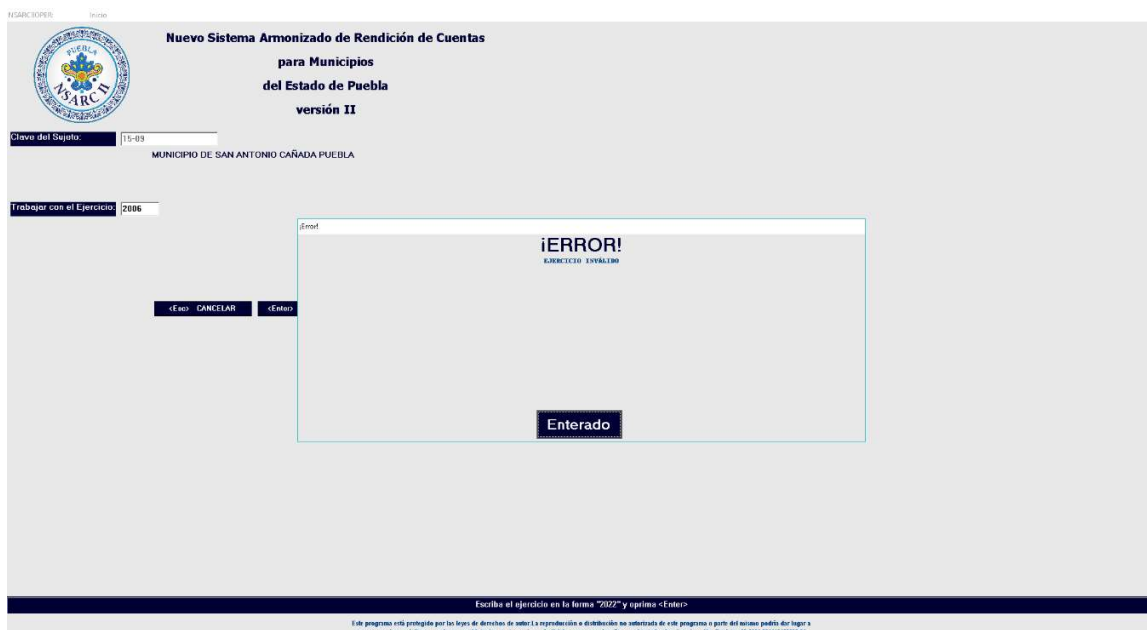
NSARCIIOPER Inicio

PUEBLA
NSARC II

Nuevo Sistema Armonizado de Rendición de Cuentas
para Municipios
del Estado de Puebla
versión II

Clave del Sujeto: 15-09
MUNICIPIO DE SAN ANTONIO CAÑADA PUEBLA

Trabajar con el Ejercicio: 2006

<Esc> CANCELAR <Enter>

¡Error!

¡ERROR!
EJERCICIO INVÁLIDO

Enterado

Escriba el ejercicio en la forma "2022" y oprima <Enter>

Este programa está protegido por las leyes de derechos de autor. La reproducción o distribución no autorizada de este programa o parte del mismo podría dar lugar a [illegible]